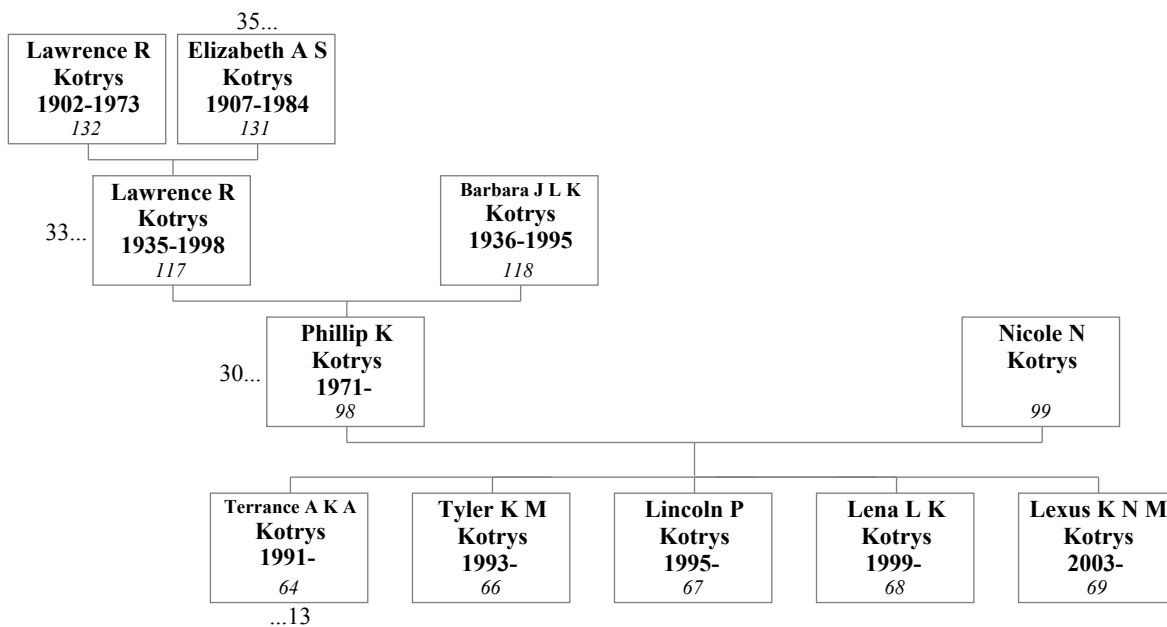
35...

**Lawrence R Kotrys 1902-1973** *132*

**Elizabeth A S Kotrys 1907-1984** *131*

33...

**Lawrence R Kotrys 1935-1998** *117*

**Barbara J L K Kotrys 1936-1995** *118*

30...

**Phillip K Kotrys 1971-** *98*

**Nicole N Kotrys** *99*

**Terrance A K A Kotrys 1991-** *64*

...13

**Tyler K M Kotrys 1993-** *66*

**Lincoln P Kotrys 1995-** *67*

**Lena L K Kotrys 1999-** *68*

**Lexus K N M Kotrys 2003-** *69*